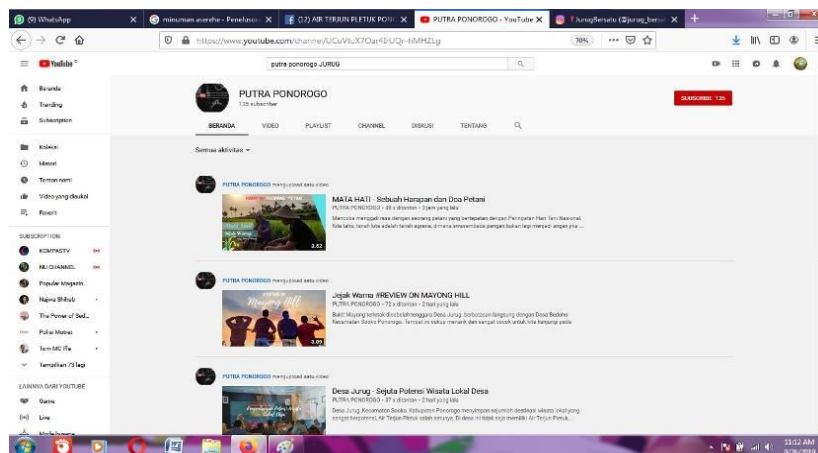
(9) WhatsApp
minuman serehe - Penelusur
(12) AIR TERJUN PLETUK PONC
PUTRA PONOROGO - YouTube
T.JurugBersatu (@jurug_bersat

https://www.youtube.com/channel/UCuVIuX7Oar4FUQr-hMHZLg
70%

YouTube
putra ponorogo JURUG

Beranda
Trending
Subscription
Koleksi
Histori
Tonton nanti
Video yang disukai
Ravorit

SUBSCRIPTION
KOMPASTV
NU CHANNEL
Popular Magazin
Najwa Shihab
The Power of Sed...
Polisi Motret
Tom MC ffe
Tampilkan 73 lagi

LAINNYA DARI YOUTUBE
Game
Live

PUTRA PONOROGO
135 subscriber
SUBSCRIBE 135

BERANDA VIDEO PLAYLIST CHANNEL DISKUSI TENTANG

Semua aktivitas

PUTRA PONOROGO mengupload satu video
MATA HATI - Sebuah Harapan dan Doa Petani
PUTRA PONOROGO • 46 x ditonton • 3 jam yang lalu
Mencoba menggali rasa dengan seorang petani yang bertepatan dengan Peringatan Hari Tani Nasional. Kita tahu, tanah kita adalah tanah agraris, dimana ketersediaan pangan bukan lagi menjadi angan pia ...
2:52

PUTRA PONOROGO mengupload satu video
Jejak Warna #REVIEW ON MAYONG HILL
PUTRA PONOROGO • 72 x ditonton • 2 hari yang lalu
Bukit Mayong terletak di sebelah tenggara Desa Jurug. berbatasan langsung dengan Desa Bedoho Kecamatan Sooko Ponorogo. Tempat ini sangat menarik dan sangat cocok untuk kita kunjungi pada
Mayong Hill
3:09

PUTRA PONOROGO mengupload satu video
Desa Jurug - Sejuta Potensi Wisata Lokal Desa
PUTRA PONOROGO • 37 x ditonton • 2 hari yang lalu
Desa Jurug, Kecamatan Sooko, Kabupaten Ponorogo menyimpan sejumlah destinasi wisata lokal yang sangat berpotensi, Air Terjun Pletuk salah satunya. Di desa ini tidak saja memiliki Air Terjun Pletuk...

11:52 AM